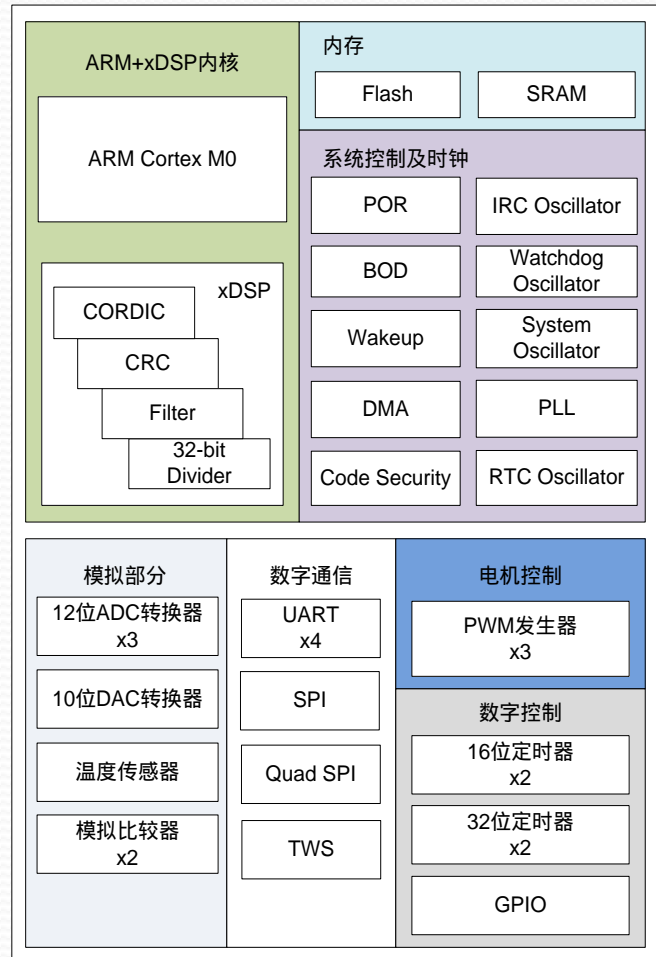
ARM+xDSP内核

ARM Cortex M0

xDSP

CORDIC

CRC

Filter

32-bit Divider

内存

Flash

SRAM

系统控制及时钟

POR

IRC Oscillator

BOD

Watchdog Oscillator

Wakeup

System Oscillator

DMA

PLL

Code Security

RTC Oscillator

模拟部分

12位ADC转换器 x3

10位DAC转换器

温度传感器

模拟比较器 x2

数字通信

UART x4

SPI

Quad SPI

TWS

电机控制

PWM发生器 x3

数字控制

16位定时器 x2

32位定时器 x2

GPIO